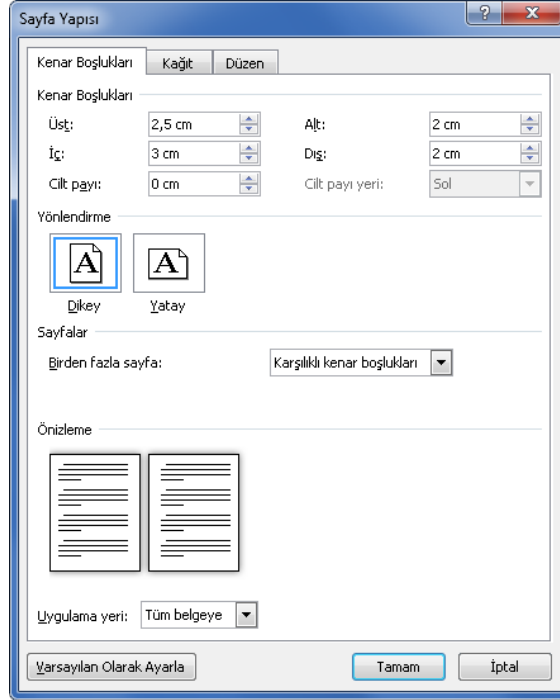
Sayfa Yapısı

?

x

Kenar Boşlukları

Kağıt

Düzen

Kenar Boşlukları

Üst: 2,5 cm

Alt: 2 cm

İç: 3 cm

Dış: 2 cm

Cilt payı: 0 cm

Cilt payı yeri: Sol

Yönlendirme

A

A

Dikey

Yatay

Sayfalar

Birden fazla sayfa: Karşılıklı kenar boşlukları

Önizleme

Uygulama yeri: Tüm belgeye

Varsayılan Olarak Ayarla

Tamam

İptal